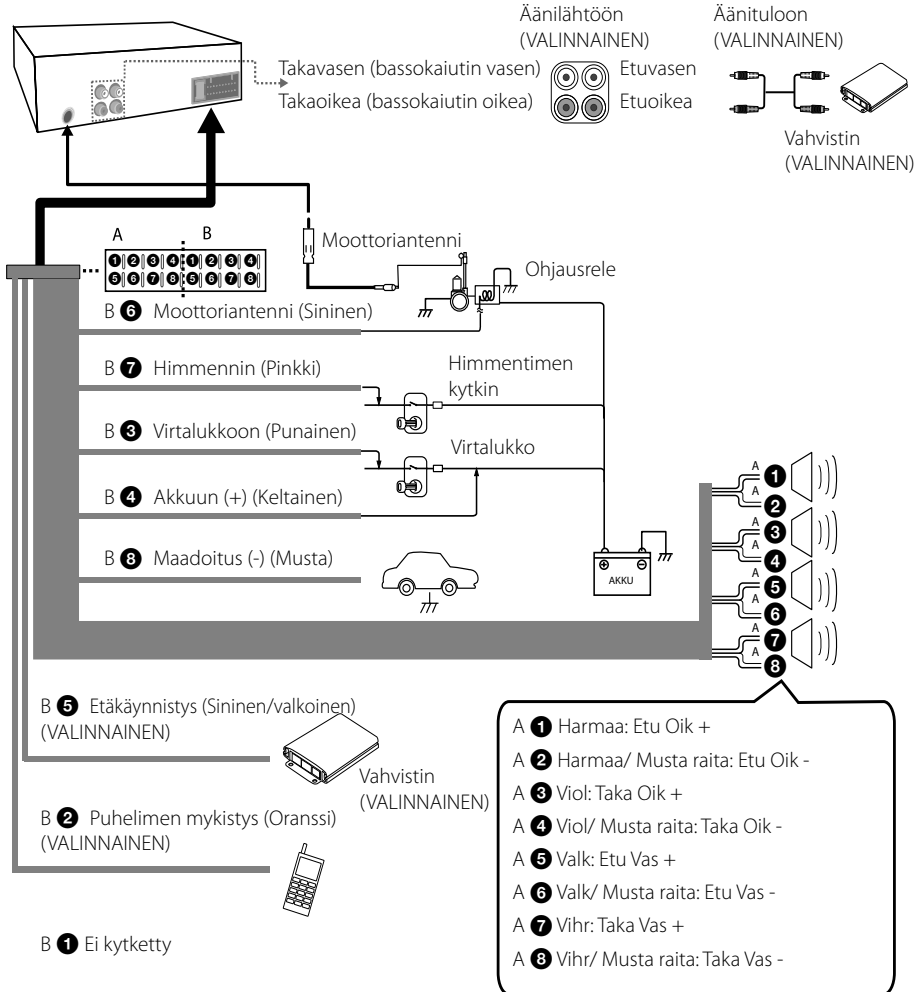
Äänilähtöön
(VALINNAINEN)

Äänituloon
(VALINNAINEN)

Takavasen (bassokaiutin vasen)
Takaoikea (bassokaiutin oikea)

Etuvasen
Etuoikea

Vahvistin
(VALINNAINEN)

A B
1 2 3 4 1 2 3 4
5 6 7 8 5 6 7 8

Moottoriantenni

Ohjausrele

B 6 Moottoriantenni (Sininen)

B 7 Himmennin (Pinkki)

Himmentimen kytkin

B 3 Virtalukkoon (Punainen)

Virtalukko

B 4 Akkuun (+) (Keltainen)

B 8 Maadoitus (-) (Musta)

AKKU

A
1
A
2
A
3
A
4
A
5
A
6
A
7
A
8

B 5 Etäkäynnistys (Sininen/valkoinen)
(VALINNAINEN)

Vahvistin
(VALINNAINEN)

B 2 Puhelimen mykistys (Oranssi)
(VALINNAINEN)

B 1 Ei kytketty

A 1 Harmaa: Etu Oik +
A 2 Harmaa/ Musta raita: Etu Oik -
A 3 Viol: Taka Oik +
A 4 Viol/ Musta raita: Taka Oik -
A 5 Valk: Etu Vas +
A 6 Valk/ Musta raita: Etu Vas -
A 7 Vihr: Taka Vas +
A 8 Vihr/ Musta raita: Taka Vas -